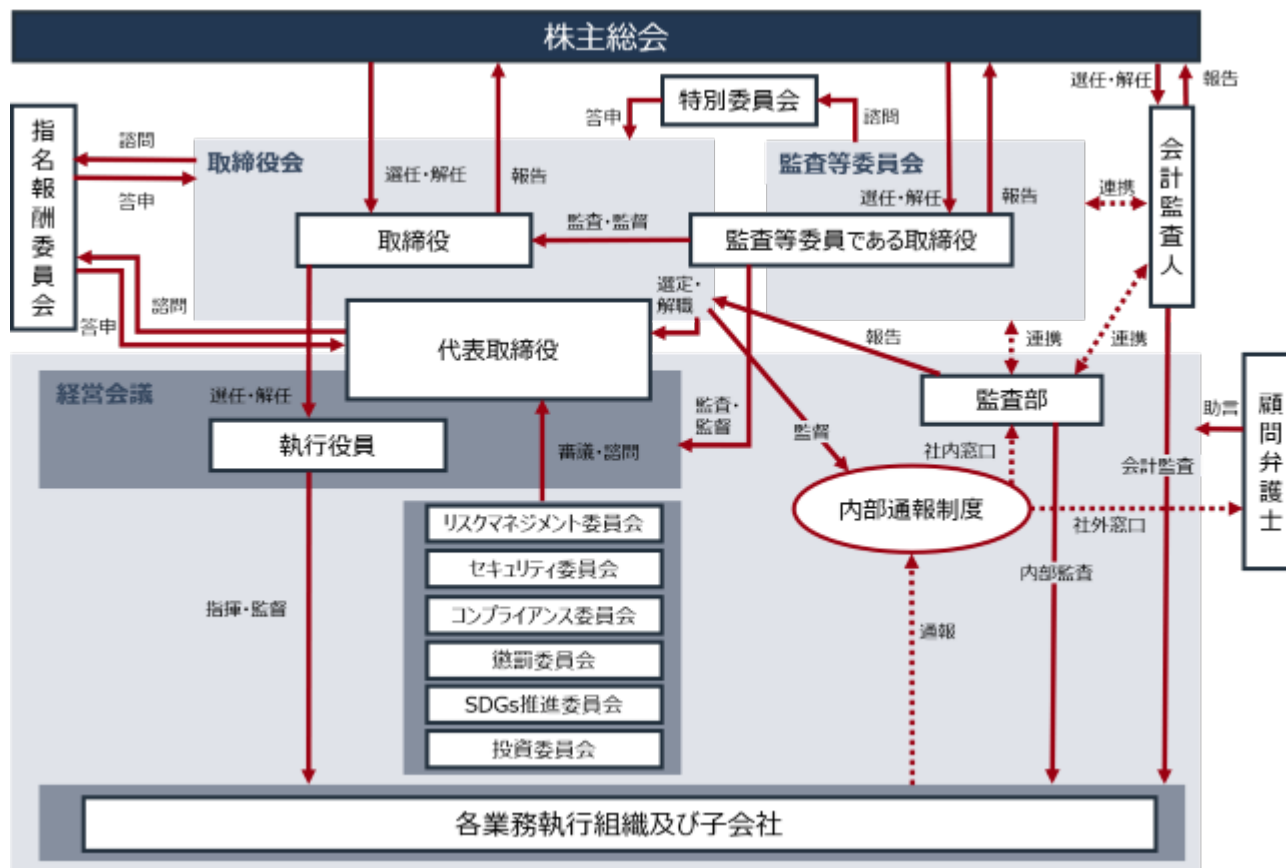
株主総会

特別委員会

答申

諮問

指名報酬委員会

諮問

答申

取締役会

選任・解任

報告

取締役

監査・監督

監査等委員会

選任・解任

報告

監査等委員である取締役

連携

選任・解任

報告

会計監査人

諮問

答申

代表取締役

選定・解職

報告

連携

連携

経営会議

選任・解任

執行役員

審議・諮問

監査・監督

監督

監査部

社内窓口

助言

顧問弁護士

会計監査

内部通報制度

社外窓口

リスクマネジメント委員会

セキュリティ委員会

コンプライアンス委員会

懲罰委員会

SDGs推進委員会

投資委員会

指揮・監督

通報

内部監査

各業務執行組織及び子会社